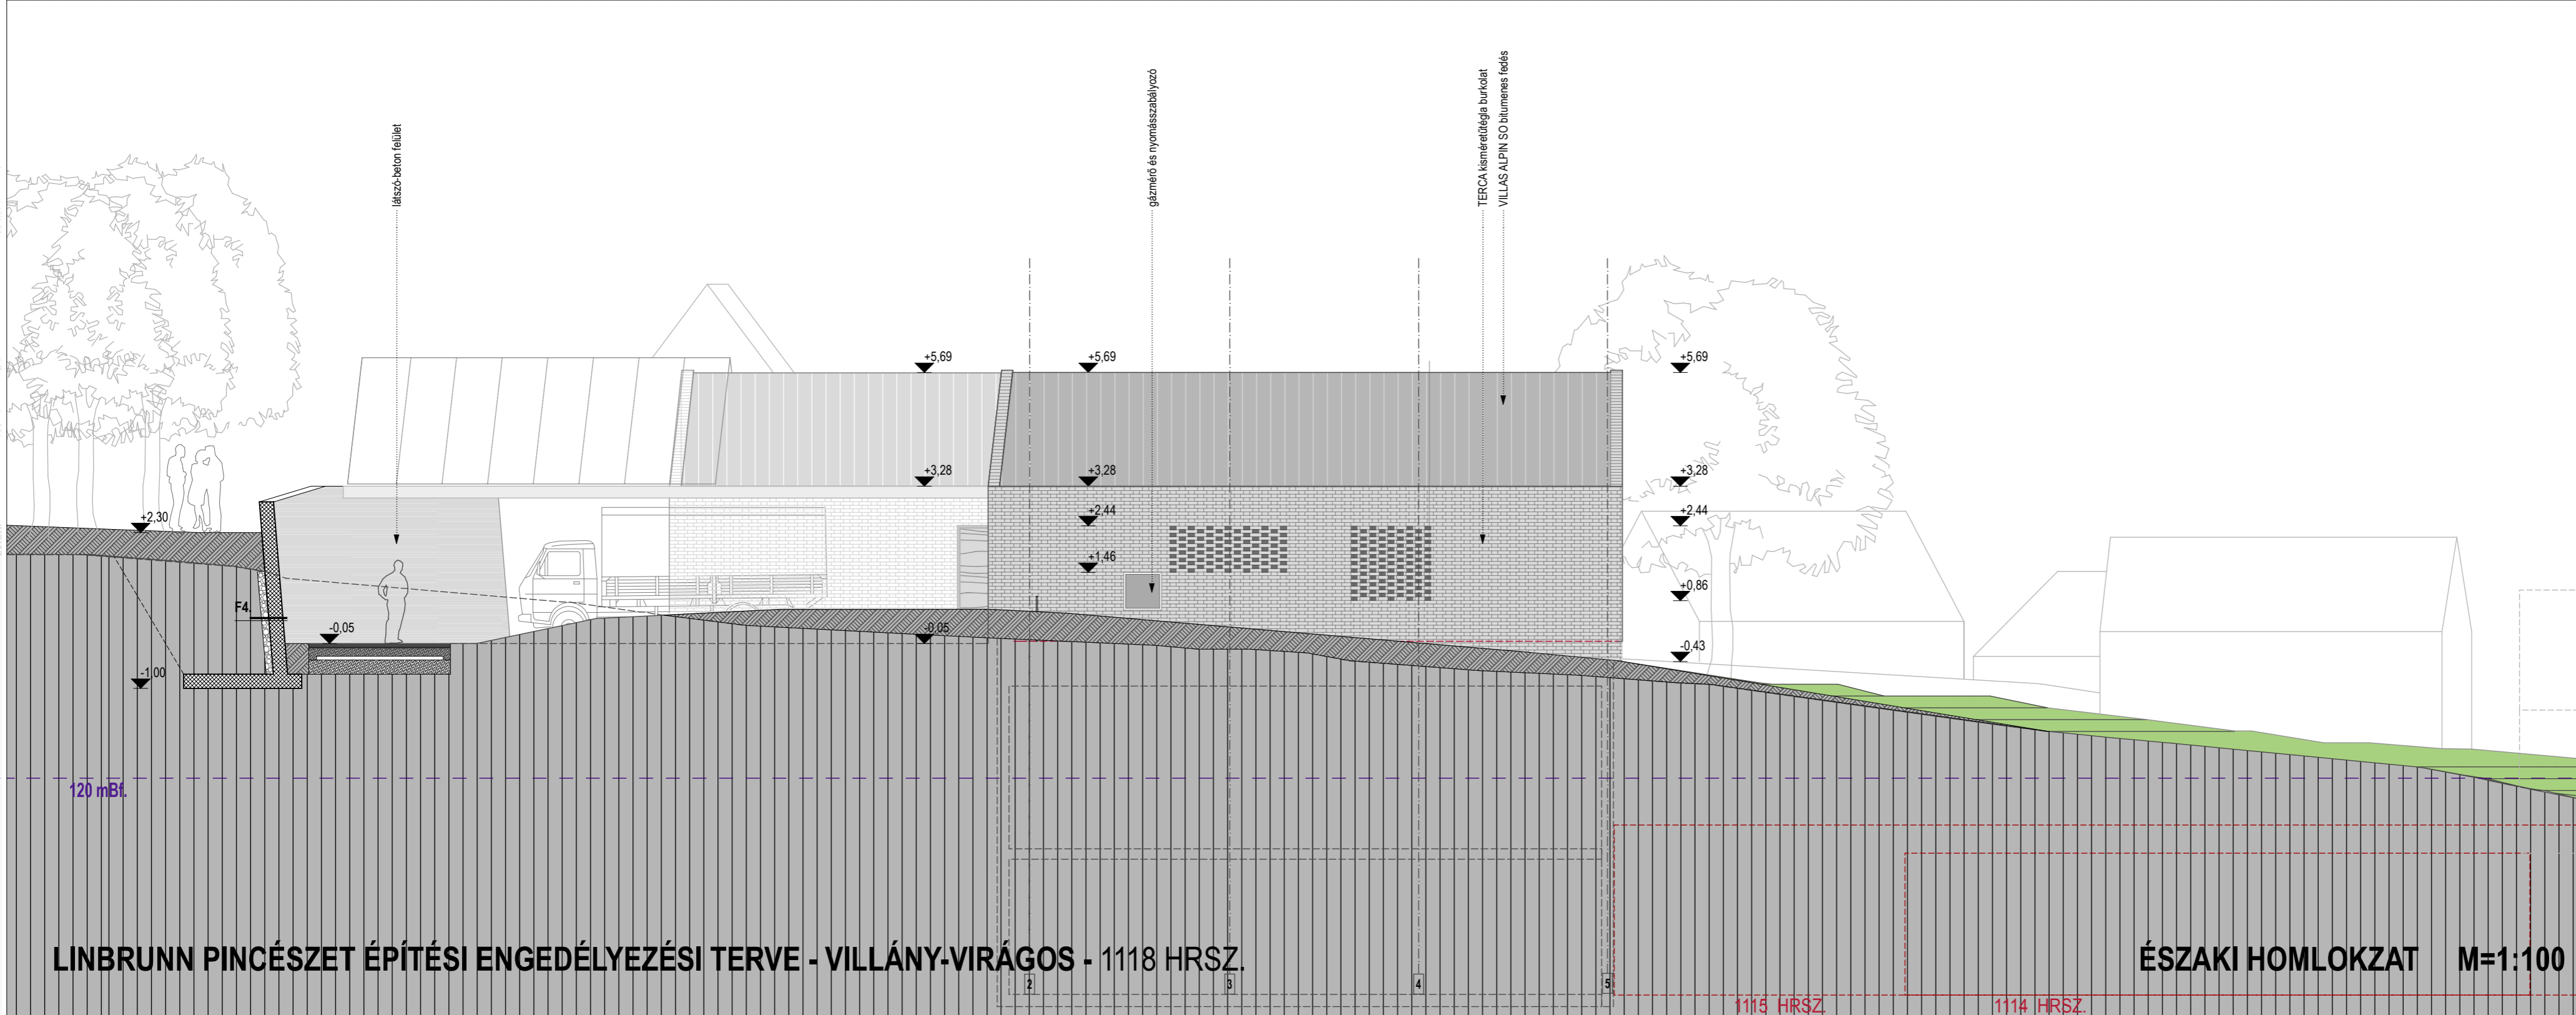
látszó-beton felület

gázmérő és nyomásszabályozó

TERCA kisméretűtégla burkolat
VILLAS ALPIN SO bitumenes fedés

+5,69
+5,69
+5,69

+3,28
+3,28
+3,28

+2,44
+2,44

+1,46

+0,86

+2,30

F4.

-0,05
-0,05

-0,43

-1,00

120 mBf.

2
3
4
5

LINBRUNN PINCÉSZET ÉPÍTÉSI ENGEDÉLYEZÉSI TERVE - VILLÁNY-VIRÁGOS - 1118 HRSZ.

ÉSZAKI HOMLOKZAT M=1:100

1115 HRSZ.
1114 HRSZ.